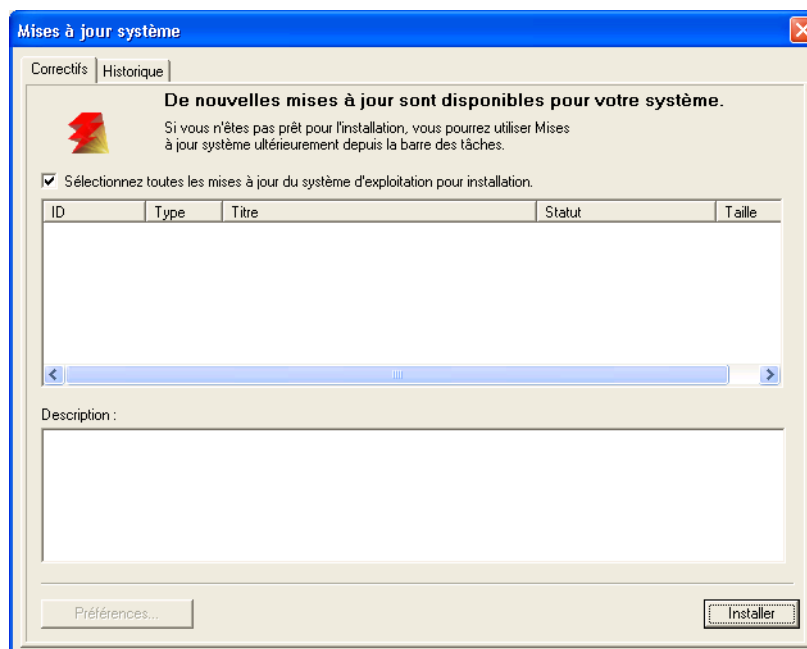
Mises à jour système

Correctifs | Historique

De nouvelles mises à jour sont disponibles pour votre système.

Si vous n'êtes pas prêt pour l'installation, vous pourrez utiliser Mises à jour système ultérieurement depuis la barre des tâches.

Sélectionnez toutes les mises à jour du système d'exploitation pour installation.

| ID | Type | Titre | Statut | Taille |
|---|---|---|---|---|

Description :

Préférences...

Installer